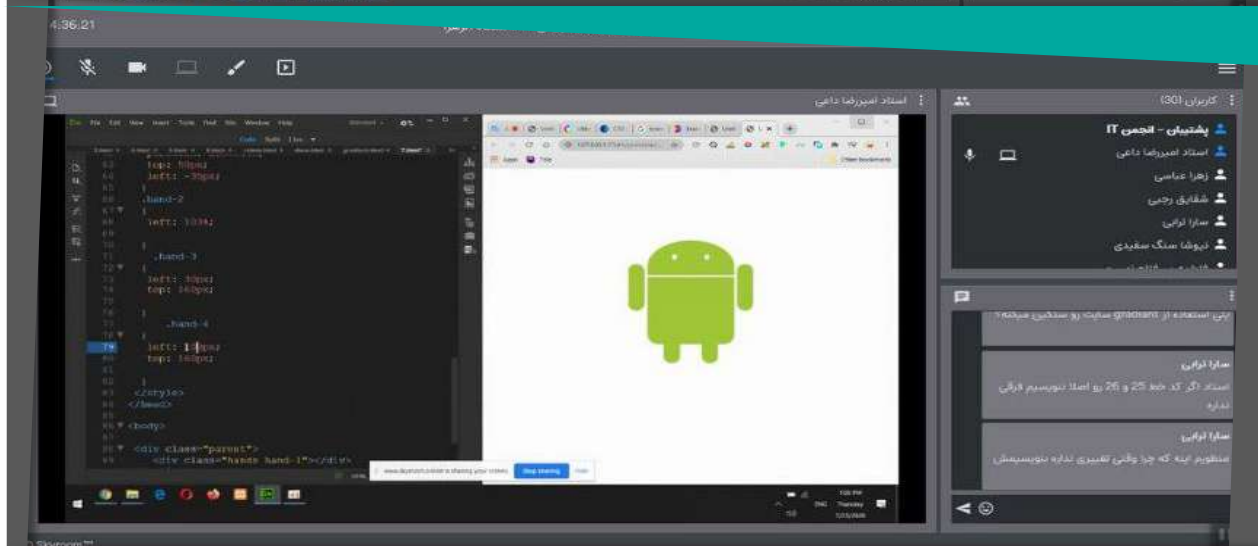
4:36:21

استاد امیرضا داعی

کاربران (30)

پشتیبان - انجمن IT
استاد امیرضا داعی
زهرا عباسی
شقایق رجبی
سارا ترابی
نیوشا سنگ سفیدی

یی استفاده از gradiant سایت رو سنگین میکنه؟

سارا ترابی
استاد اگر کد خط 25 و 26 رو اصلا ننویسیم فرقی نداره

سارا ترابی
منظورم اینه که چرا وقتی تغییری نداره بنویسیمش

File Edit View Insert Tools Find Site Window Help

top: 50px;
left: -35px;
}
.hand-2
{
left: 133%;
}
.hand-3
{
left: 30px;
top: 160px;
}
.hand-4
{
left: 1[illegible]px;
top: 160px;
}
</style>
</head>
<body>
<div class="parent">
<div class="hands hand-1"></div>

Other bookmarks

Stop sharing
Hide

Skyroom